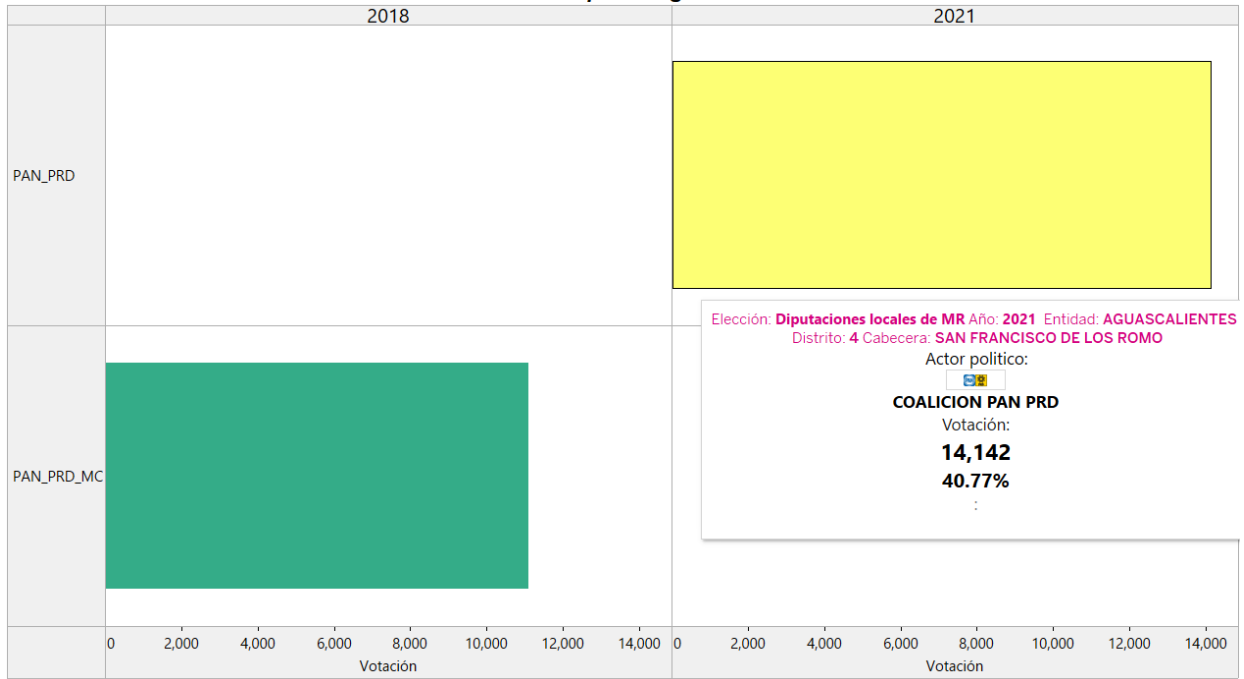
2018

2021

PAN_PRD

PAN_PRD_MC

Elección: Diputaciones locales de MR Año: 2021 Entidad: AGUASCALIENTES
Distrito: 4 Cabecera: SAN FRANCISCO DE LOS ROMO
Actor politico:
COALICION PAN PRD
Votación:
14,142
40.77%
:

0 2,000 4,000 6,000 8,000 10,000 12,000 14,000
Votación

0 2,000 4,000 6,000 8,000 10,000 12,000 14,000
Votación